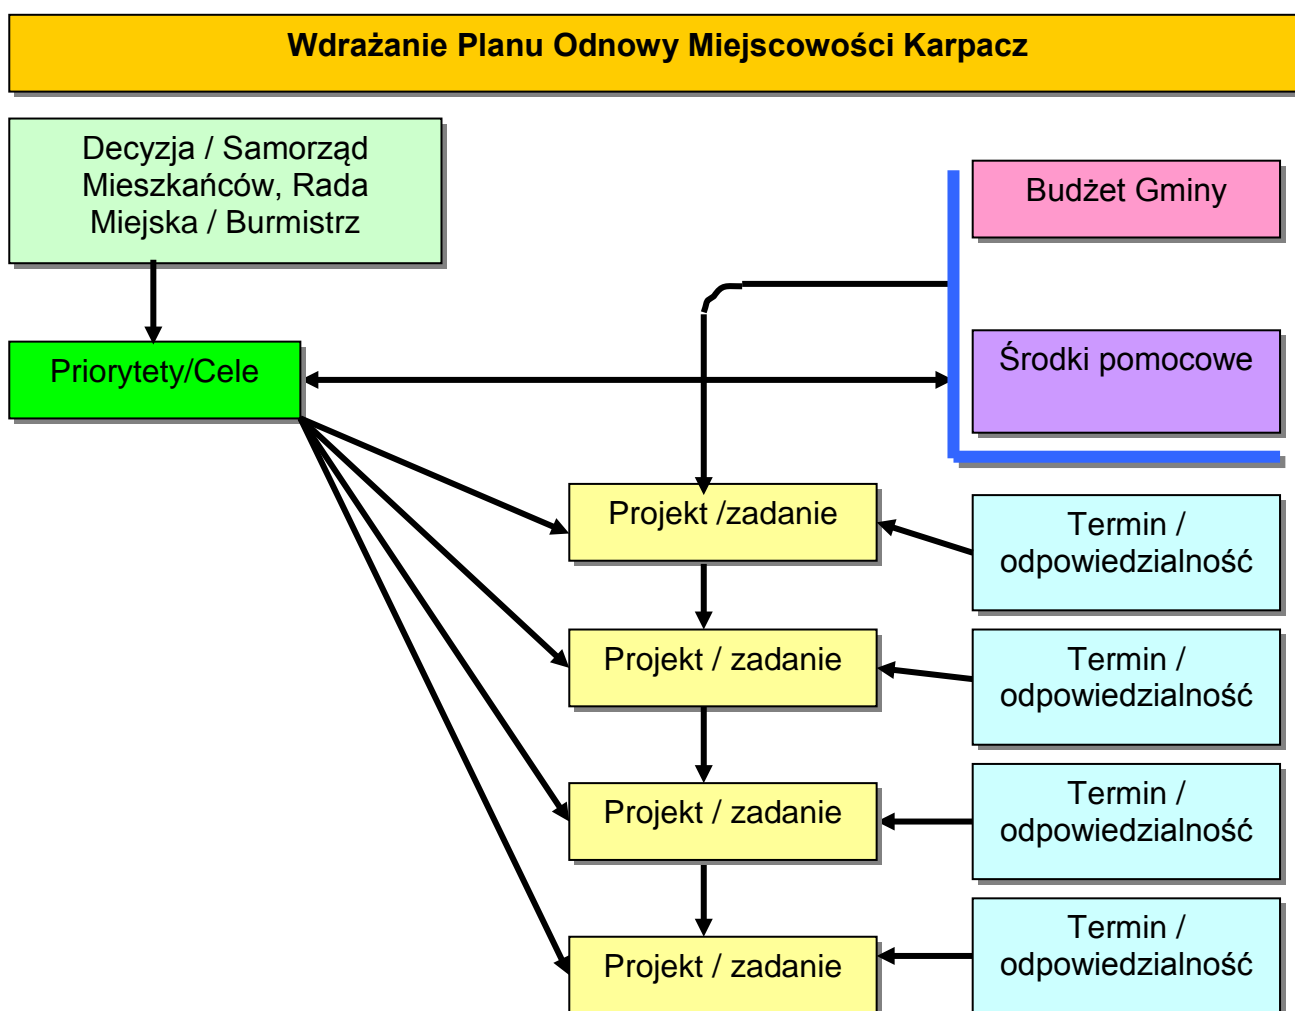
Wdrażanie Planu Odnowy Miejscowości Karpacz

Decyzja / Samorząd Mieszkańców, Rada Miejska / Burmistrz

Priorytety/Cele

Budżet Gminy

Środki pomocowe

Projekt /zadanie

Termin / odpowiedzialność

Projekt / zadanie

Termin / odpowiedzialność

Projekt / zadanie

Termin / odpowiedzialność

Projekt / zadanie

Termin / odpowiedzialność